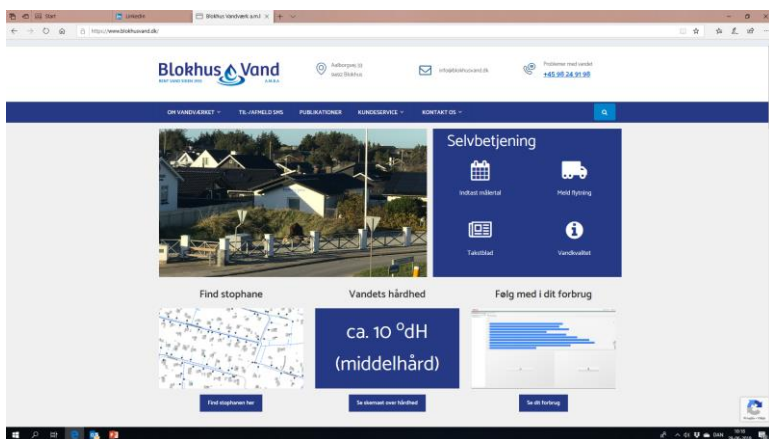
Start
LinkedIn
Blokhus Vandværk a.m.b.a. ×
https://www.blokhusvand.dk/

Blokhus Vand
A.M.B.A.

Aalborgvej 33
9492 Blokhus

info@blokhusvand.dk

Problemer med vandet
+45 98 24 91 98

OM VANDVÆRKET
TIL-/AFMELD SMS
PUBLIKATIONER
KUNDESERVICE
KONTAKT OS

Selvbetjening

Indtast målertal
Meld flytning
Takstblad
Vandkvalitet

Find stophane
Vandets hårdhed
Følg med i dit forbrug

ca. 10 $^{0}$dH
(middelhård)

Find stophanen her
Se skemaet over hårdhed
Se dit forbrug

DAN